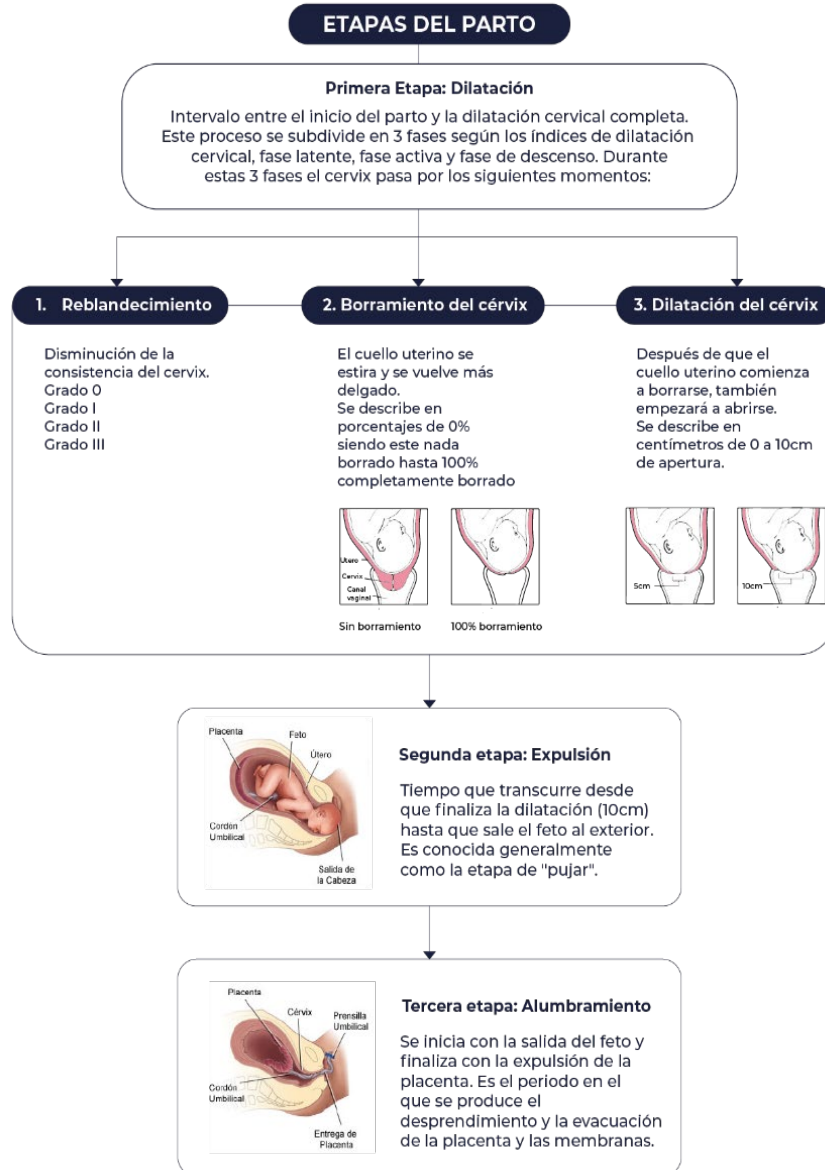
ETAPAS DEL PARTO

Primera Etapa: Dilatación

Intervalo entre el inicio del parto y la dilatación cervical completa. Este proceso se subdivide en 3 fases según los índices de dilatación cervical, fase latente, fase activa y fase de descenso. Durante estas 3 fases el cervix pasa por los siguientes momentos:

1. Reblandecimiento

Disminución de la consistencia del cervix.
Grado 0
Grado I
Grado II
Grado III

2. Borramiento del cérvix

El cuello uterino se estira y se vuelve más delgado.
Se describe en porcentajes de 0% siendo este nada borrado hasta 100% completamente borrado

Útero
Cervix
Canal vaginal

Sin borramiento

100% borramiento

3. Dilatación del cérvix

Después de que el cuello uterino comienza a borrarse, también empezará a abrirse.
Se describe en centímetros de 0 a 10cm de apertura.

5cm

10cm

Placenta
Feto
Útero
Cordón Umbilical
Salida de la Cabeza

Segunda etapa: Expulsión

Tiempo que transcurre desde que finaliza la dilatación (10cm) hasta que sale el feto al exterior. Es conocida generalmente como la etapa de "pujar".

Placenta
Cérvix
Prensilla Umbilical
Cordón Umbilical
Entrega de Placenta

Tercera etapa: Alumbramiento

Se inicia con la salida del feto y finaliza con la expulsión de la placenta. Es el periodo en el que se produce el desprendimiento y la evacuación de la placenta y las membranas.